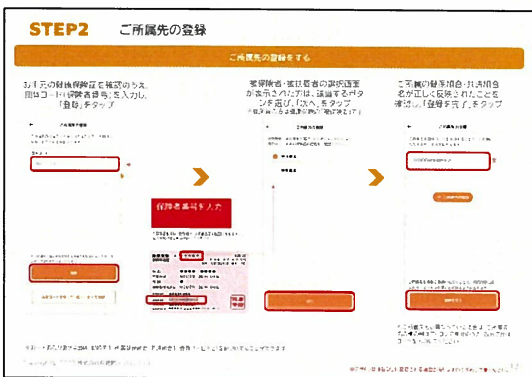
STEP2 ご所属先の登録

ご所属先の登録をする

お手元の健康保険証で確認のうえ、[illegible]コード(保険者番号)を入力し、「登録」をタップ

被保険者・被扶養者の該当画面が表示されたら、該当するボタンを選び、「次へ」をタップ

ご所属の健康保険組合・共済組合名が正しく反映されたことを確認し、「登録完了」をタップ

保険者番号を入力

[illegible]